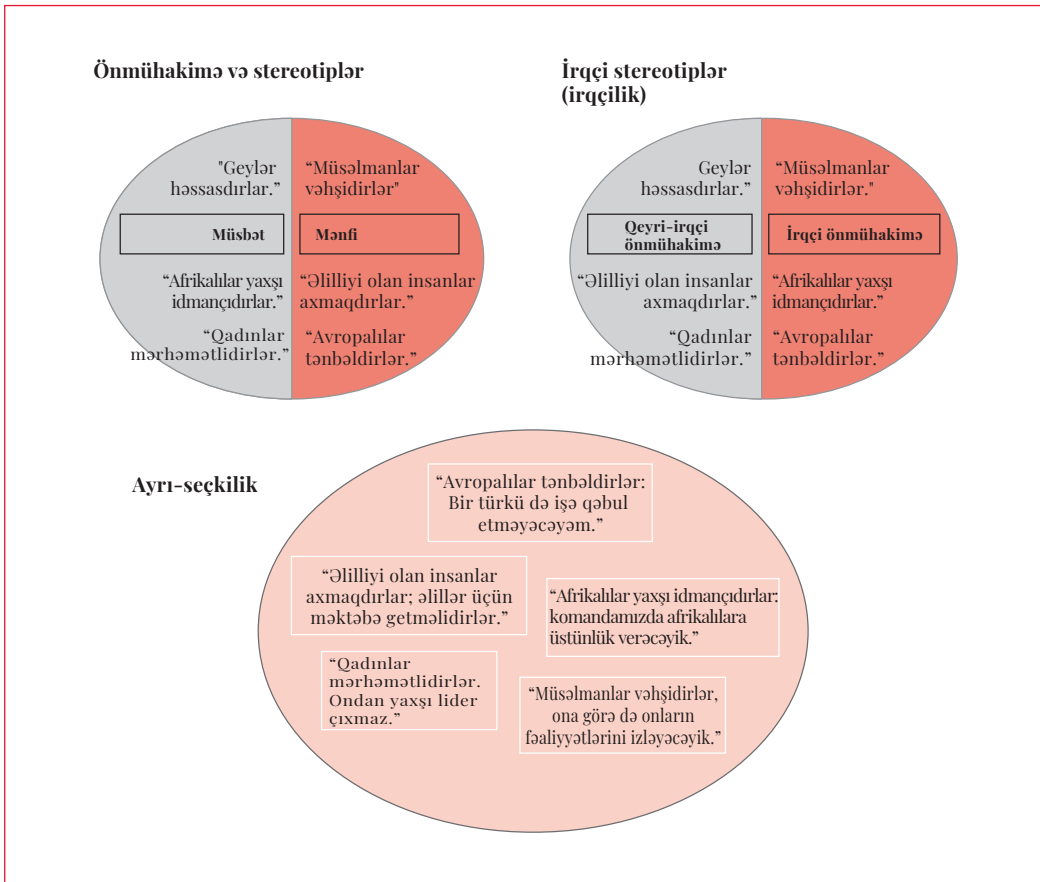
Önmühakimə və stereotiplər

"Geylər həssasdırlar."

“Müsəlmanlar vəhşidirlər"

Müsbət

Mənfi

“Afrikalılar yaxşı idmançıdırlar.”

“Əlilliyi olan insanlar axmaqdırlar.”

“Qadınlar mərhəmətlidirlər.”

“Avropalılar tənbəldirlər.”

İrqçi stereotiplər (irqçilik)

Geylər həssasdırlar."

“Müsəlmanlar vəhşidirlər."

Qeyri-irqçi önmühakimə

İrqçi önmühakimə

“Əlilliyi olan insanlar axmaqdırlar.”

“Afrikalılar yaxşı idmançıdırlar.”

“Qadınlar mərhəmətlidirlər.”

“Avropalılar tənbəldirlər.”

Ayrı-seçkilik

“Avropalılar tənbəldirlər: Bir türkü də işə qəbul etməyəcəyəm.”

“Əlilliyi olan insanlar axmaqdırlar; əlillər üçün məktəbə getməlidirlər.”

“Afrikalılar yaxşı idmançıdırlar: komandamızda afrikalılara üstünlük verəcəyik.”

“Qadınlar mərhəmətlidirlər. Ondan yaxşı lider çıxmaz.”

“Müsəlmanlar vəhşidirlər, ona görə də onların fəaliyyətlərini izləyəcəyik.”